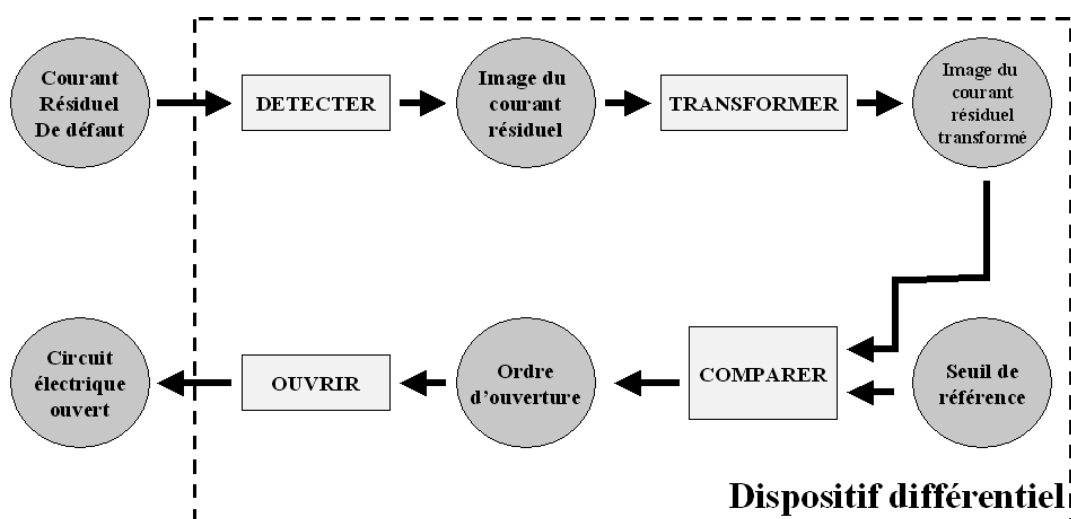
Courant Résiduel De défaut

DETECTER

Image du courant résiduel

TRANSFORMER

Image du courant résiduel transformé

Circuit électrique ouvert

OUVRIR

Ordre d'ouverture

COMPARER

Seuil de référence

Dispositif différentiel